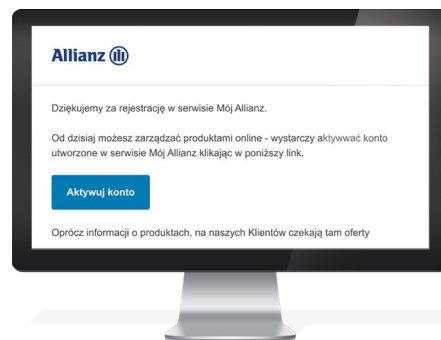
Allianz

Dziękujemy za rejestrację w serwisie Mój Allianz.

Od dzisiaj możesz zarządzać produktami online - wystarczy aktywować konto utworzone w serwisie Mój Allianz klikając w poniższy link.

Aktywuj konto

Oprócz informacji o produktach, na naszych Klientów czekają tam oferty